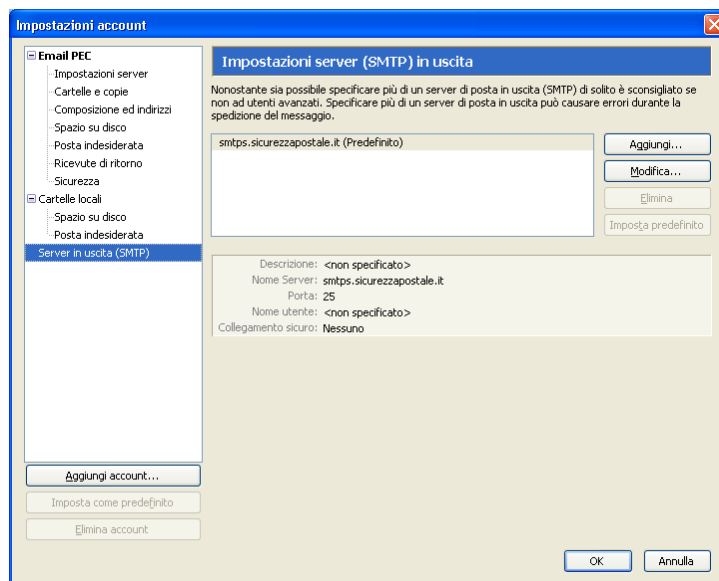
Impostazioni account

Email PEC
Impostazioni server
Cartelle e copie
Composizione ed indirizzi
Spazio su disco
Posta indesiderata
Ricevute di ritorno
Sicurezza
Cartelle locali
Spazio su disco
Posta indesiderata
Server in uscita (SMTP)

Aggiungi account...
Imposta come predefinito
Elimina account

Impostazioni server (SMTP) in uscita

Nonostante sia possibile specificare più di un server di posta in uscita (SMTP) di solito è sconsigliato se non ad utenti avanzati. Specificare più di un server di posta in uscita può causare errori durante la spedizione del messaggio.

smtps.sicurezzapostale.it (Predefinito)

Aggiungi...
Modifica...
Elimina
Imposta predefinito

Descrizione: <non specificato>
Nome Server: smtps.sicurezzapostale.it
Porta: 25
Nome utente: <non specificato>
Collegamento sicuro: Nessuno

OK
Annulla